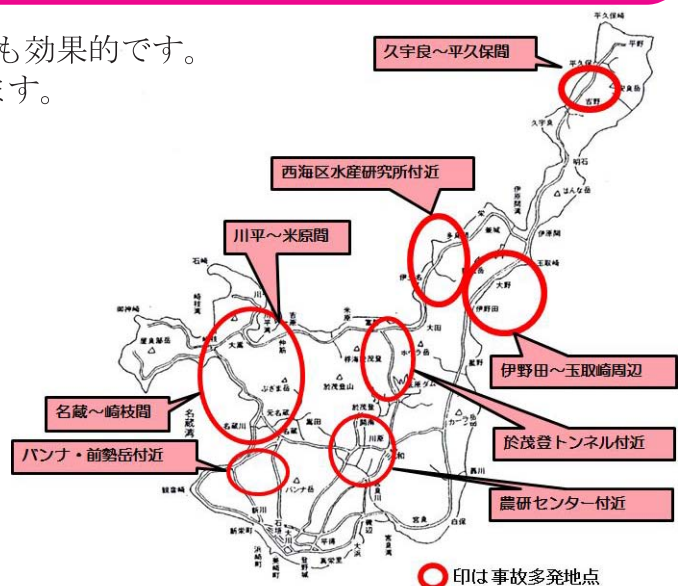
も効果的です。
ます。

久宇良～平久保間

西海区水産研究所付近

川平～米原間

伊野田～玉取崎周辺

名蔵～崎枝間

於茂登トンネル付近

バンナ・前勢岳付近

農研センター付近

印は事故多発地点

平久保崎
平野
平久保
安良岳
吉野
久宇良
明石
伊原間
はんな岳
伊原間
伊野田
玉取崎
大野
石崎
川平
米原
大嵩
神筋
於茂登岳
ぶざま岳
名蔵
名蔵湾
崎枝
屋良部岳
御神崎
大田
ホウラ岳
底原ダム
真栄里
川原
嵩田
バンナ岳
石垣
新川
登野城
大浜
宮良
白保
轟川
観音崎
新栄町
浜崎町
美崎町
平得
真栄里